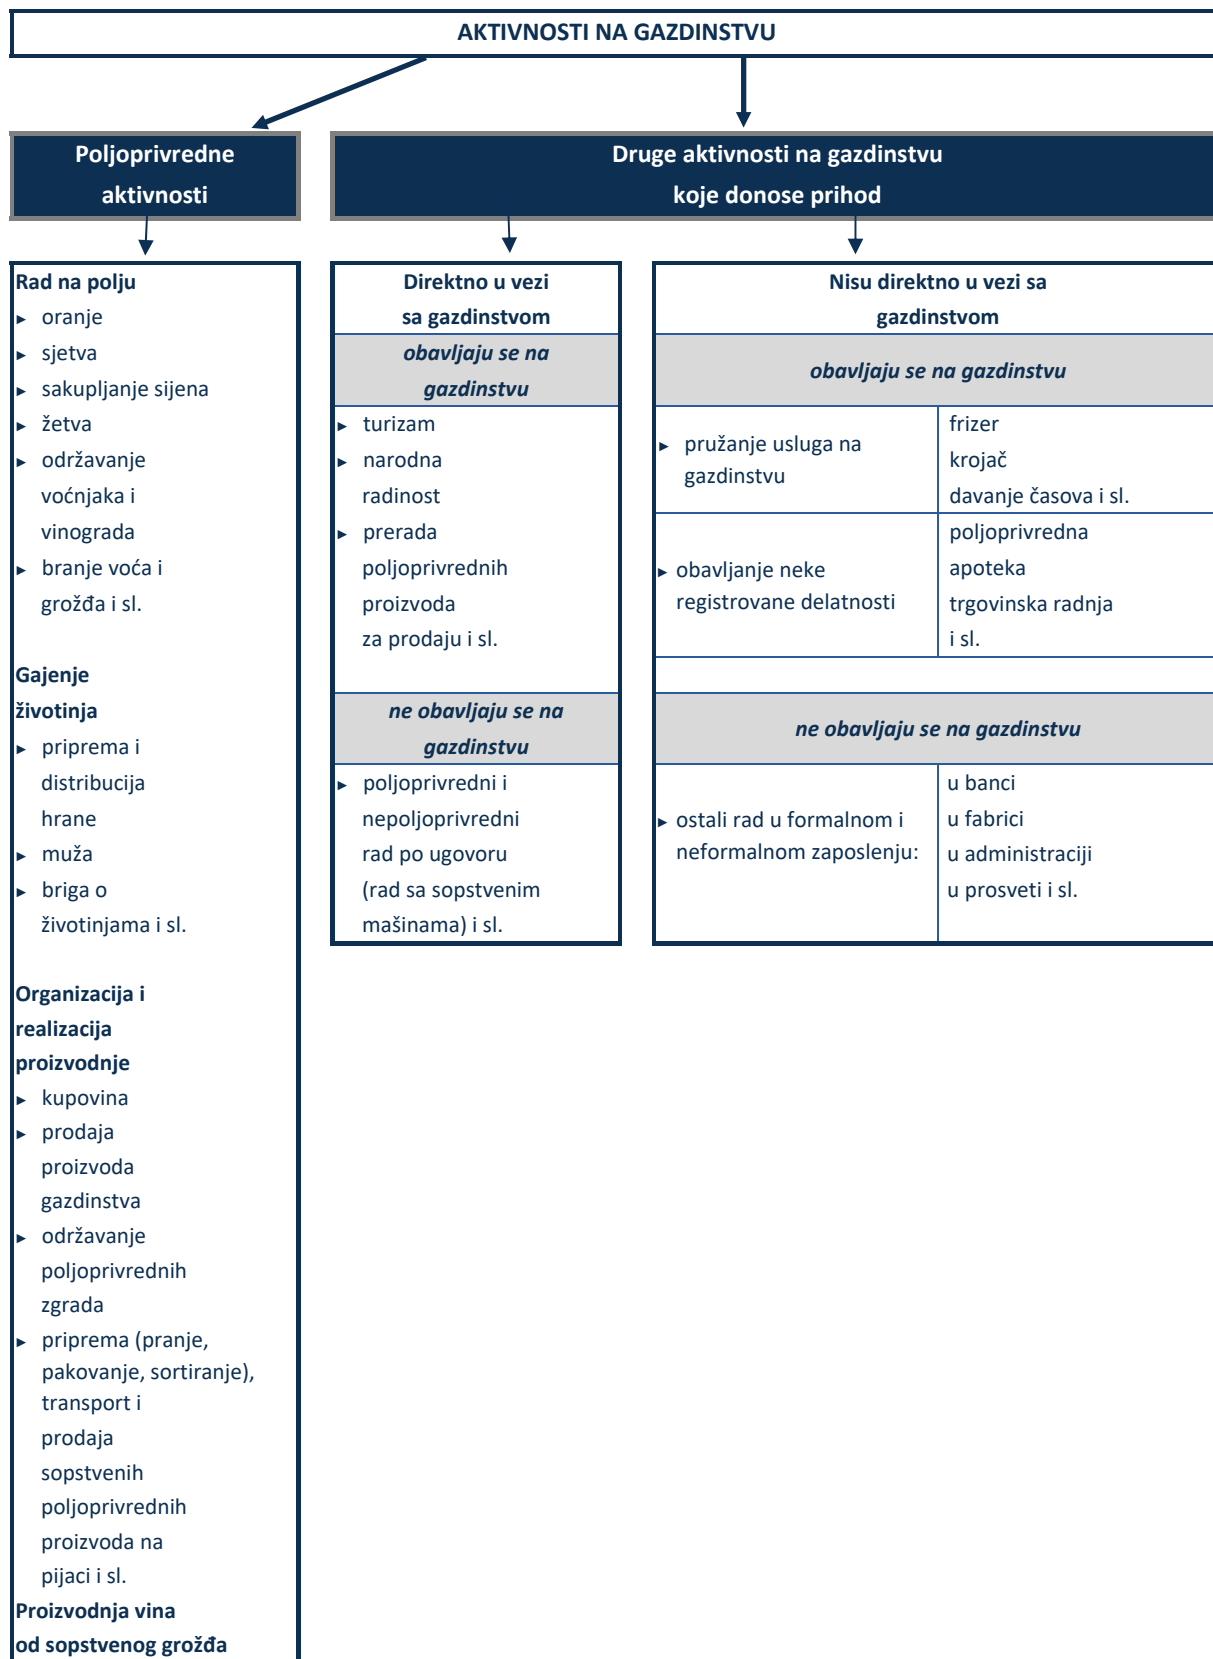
AKTIVNOSTI NA GAZDINSTVU

Poljoprivredne aktivnosti

Druge aktivnosti na gazdinstvu koje donose prihod

Rad na polju
- oranje
- sjetva
- sakupljanje sijena
- žetva
- održavanje voćnjaka i vinograda
- branje voća i grožđa i sl.

Gajenje životinja
- priprema i distribucija hrane
- muža
- briga o životinjama i sl.

Organizacija i realizacija proizvodnje
- kupovina
- prodaja proizvoda gazdinstva
- održavanje poljoprivrednih zgrada
- priprema (pranje, pakovanje, sortiranje), transport i prodaja sopstvenih poljoprivrednih proizvoda na pijaci i sl.

Proizvodnja vina od sopstvenog grožđa

Direktno u vezi sa gazdinstvom

obavljaju se na gazdinstvu

- turizam
- narodna radinost
- prerada poljoprivrednih proizvoda za prodaju i sl.

ne obavljaju se na gazdinstvu

- poljoprivredni i nepoljoprivredni rad po ugovoru (rad sa sopstvenim mašinama) i sl.

Nisu direktno u vezi sa gazdinstvom

obavljaju se na gazdinstvu

| | |
|---|---|
| ▸ pružanje usluga na gazdinstvu | frizer krojač davanje časova i sl. |
| ▸ obavljanje neke registrovane delatnosti | poljoprivredna apoteka trgovinska radnja i sl. |

ne obavljaju se na gazdinstvu

| | |
|---|---|
| ▸ ostali rad u formalnom i neformalnom zaposlenju: | u banci u fabrici u administraciji u prosveti i sl. |